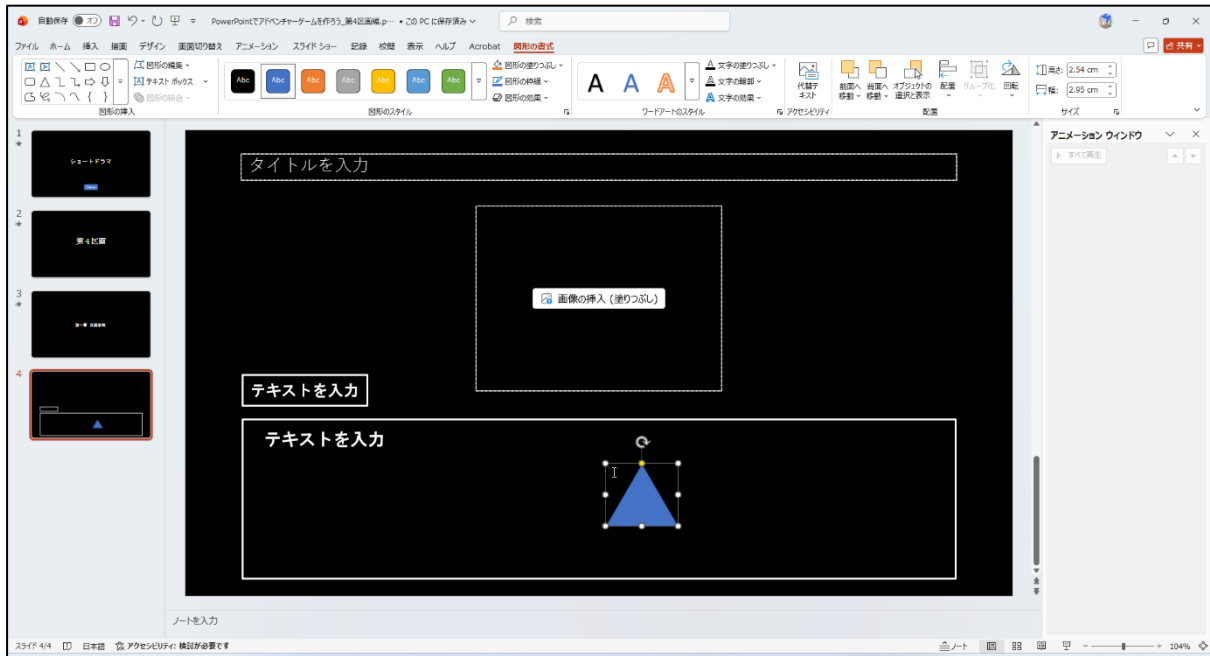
自動保存 オフ PowerPointでアドベンチャーゲームを作ろう_第4区画編.p… • この PC に保存済み 検索

ファイル ホーム 挿入 描画 デザイン 画面切り替え アニメーション スライド ショー 記録 校閲 表示 ヘルプ Acrobat 図形の書式

共有

図形の編集 テキスト ボックス 図形の結合 図形の挿入

Abc Abc Abc Abc Abc Abc Abc

図形の塗りつぶし 図形の枠線 図形の効果 図形のスタイル

A A A 文字の塗りつぶし 文字の輪郭 文字の効果 ワードアートのスタイル

代替テキスト アクセシビリティ

前面へ移動 背面へ移動 オブジェクトの選択と表示 配置 グループ化 回転 配置

高さ: 2.54 cm 幅: 2.95 cm サイズ

1 ショートドラマ
2 第４区画
3 第一章 交渉開始
4

タイトルを入力

画像の挿入（塗りつぶし）

テキストを入力

テキストを入力

アニメーション ウィンドウ

すべて再生

ノートを入力

スライド 4/4 日本語 アクセシビリティ: 検討が必要です ノート 104%